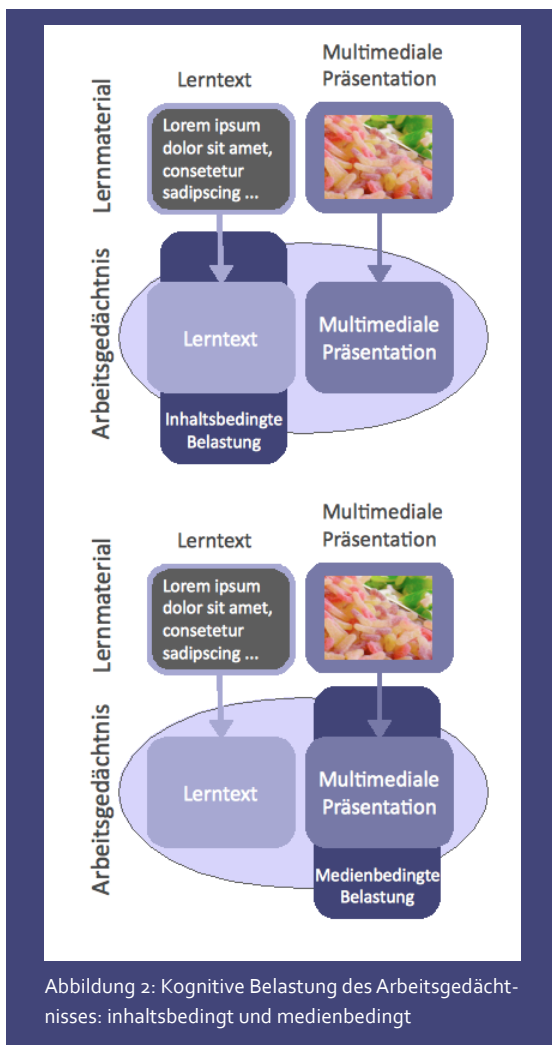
Lernmaterial

Lerntext

Multimediale Präsentation

Lorem ipsum dolor sit amet, consetetur sadipscing ...

Arbeitsgedächtnis

Lerntext

Multimediale Präsentation

Inhaltsbedingte Belastung

Lernmaterial

Lerntext

Multimediale Präsentation

Lorem ipsum dolor sit amet, consetetur sadipscing ...

Arbeitsgedächtnis

Lerntext

Multimediale Präsentation

Medienbedingte Belastung

Abbildung 2: Kognitive Belastung des Arbeitsgedächtnisses: inhaltsbedingt und medienbedingt